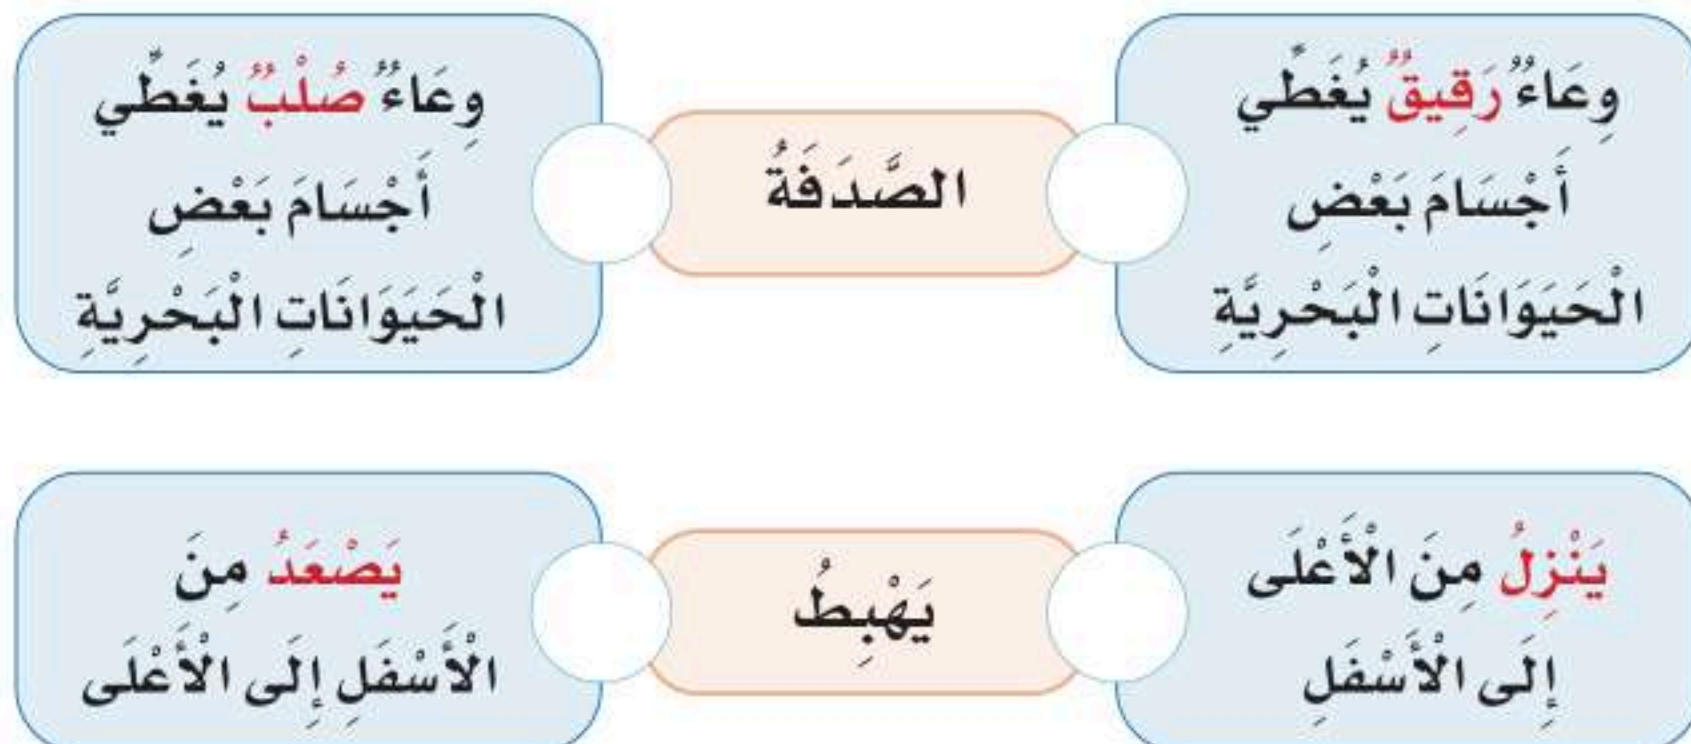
وِعَاءٌ رَقِيقٌ يُغَطِّي أَجْسَامَ بَعْضِ الْحَيَوَانَاتِ الْبَحْرِيَّةِ

الصَّدَفَةُ

وِعَاءٌ صُلْبٌ يُغَطِّي أَجْسَامَ بَعْضِ الْحَيَوَانَاتِ الْبَحْرِيَّةِ

يَنْزِلُ مِنَ الْأَعْلَى إِلَى الْأَسْفَلِ

يَهْبِطُ

يَصْعَدُ مِنَ الْأَسْفَلِ إِلَى الْأَعْلَى